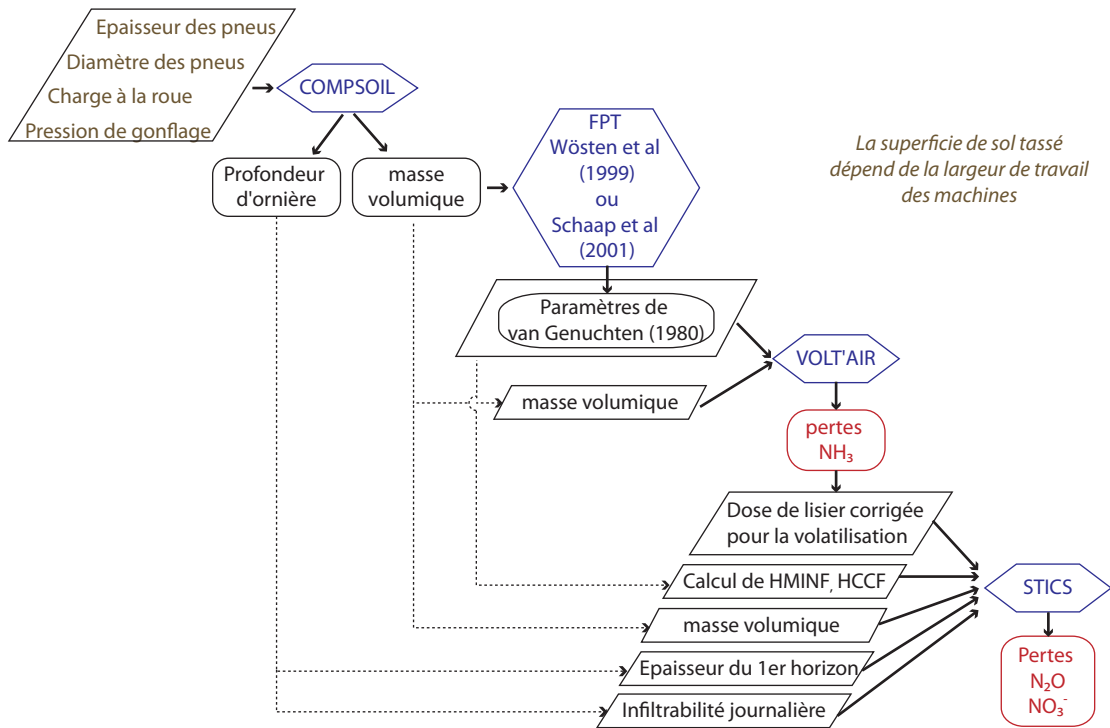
Epaisseur des pneus
Diamètre des pneus
Charge à la roue
Pression de gonflage

COMPSOIL

Profondeur d'ornière

masse volumique

FPT
Wösten et al
(1999)
ou
Schaap et al
(2001)

La superficie de sol tassé dépend de la largeur de travail des machines

Paramètres de van Genuchten (1980)

VOLT'AIR

masse volumique

pertes
$NH_3$

Dose de lisier corrigée pour la volatilisation

Calcul de HMINF, HCCF

STICS

masse volumique

Epaisseur du 1er horizon

Pertes
$N_2O$
$NO_3^-$

Infiltrabilité journalière